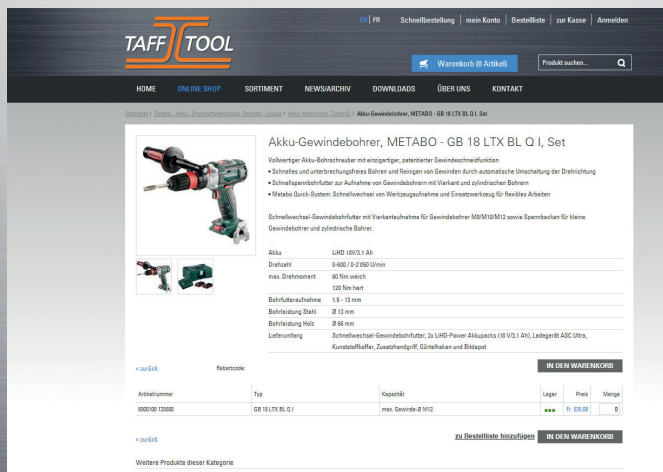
DE | FR Schnellbestellung | mein Konto | Bestellliste | zur Kasse | Anmelden

TAFF TOOL

Warenkorb (0 Artikel)

Produkt suchen...

HOME ONLINE SHOP SORTIMENT NEWS/ARCHIV DOWNLOADS ÜBER UNS KONTAKT

Startseite / Elektro-, Akku-, Druckluftwerkzeuge, Reiniger, Sauger / Akku-Maschinen Zubehör / Akku-Gewindebohrer, METABO - GB 18 LTX BL Q I, Set

Akku-Gewindebohrer, METABO - GB 18 LTX BL Q I, Set

Vollwertiger Akku-Bohrschrauber mit einzigartiger, patentierter Gewindeschneidfunktion
• Schnelles und unterbrechungsfreies Bohren und Reinigen von Gewinden durch automatische Umschaltung der Drehrichtung
• Schnellspannbohrfutter zur Aufnahme von Gewindebohrern mit Vierkant und zylindrischen Bohrern
• Metabo Quick-System: Schnellwechsel von Werkzeugaufnahme und Einsatzwerkzeug für flexibles Arbeiten

Schnellwechsel-Gewindebohrfutter mit Vierkantaufnahme für Gewindebohrer M8/M10/M12 sowie Spannbacken für kleine Gewindebohrer und zylindrische Bohrer.

| Akku | LiHD 18V/3.1 Ah |
|---|---|
| Drehzahl | 0-600 / 0-2'050 U/min |
| max. Drehmoment | 60 Nm weich |
| | 120 Nm hart |
| Bohrfutteraufnahme | 1.5 - 13 mm |
| Bohrleistung Stahl | Ø 13 mm |
| Bohrleistung Holz | Ø 65 mm |
| Lieferumfang | Schnellwechsel-Gewindebohrfutter, 2x LiHD-Power Akkupacks (18 V/3.1 Ah), Ladegerät ASC Ultra, Kunststoffkoffer, Zusatzhandgriff, Gürtelhaken und Bitdepot |

« zurück Rabattcode:

IN DEN WARENKORB

| Artikelnummer | Typ | Kapazität | Lager | Preis | Menge |
|---|---|---|---|---|---|
| 5000100 130000 | GB 18 LTX BL Q I | max. Gewinde-Ø M12 | | Fr. 530.00 | 0 |

« zurück

zu Bestellliste hinzufügen IN DEN WARENKORB

Weitere Produkte dieser Kategorie